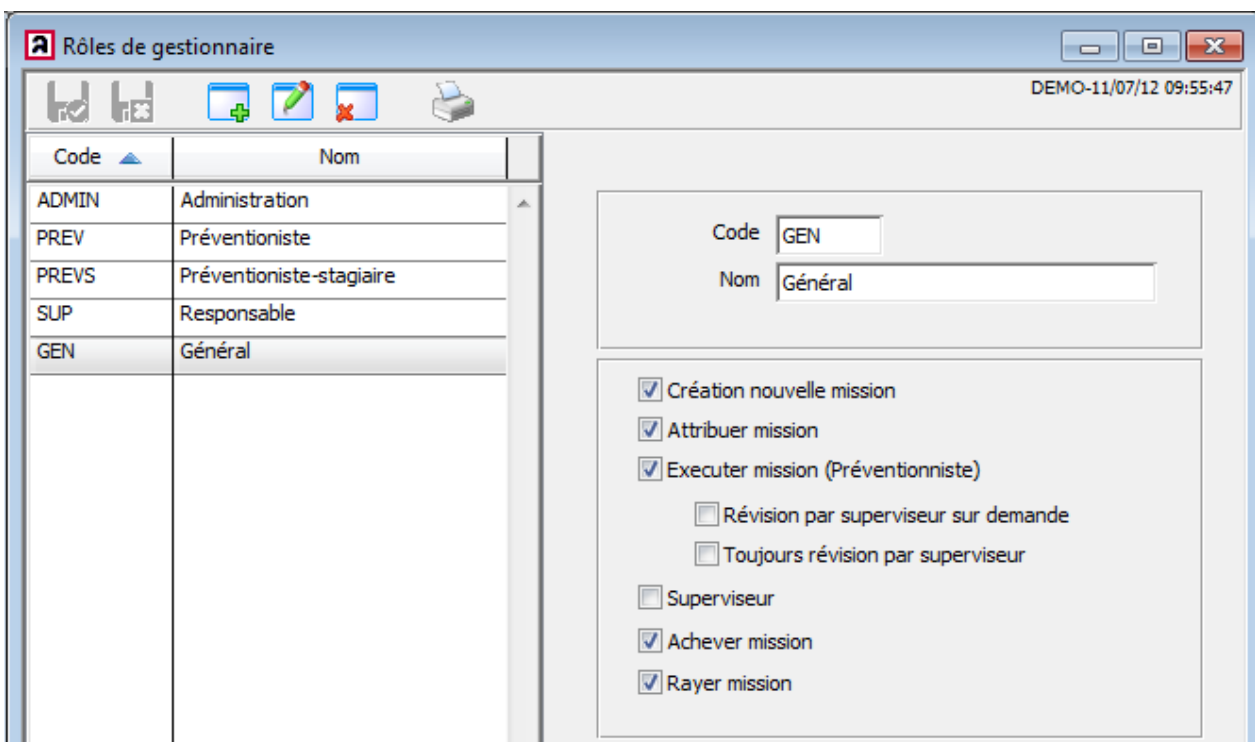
Rôles de gestionnaire

DEMO-11/07/12 09:55:47

| Code | Nom |
|---|---|
| ADMIN | Administration |
| PREV | Préventioniste |
| PREVS | Préventioniste-stagiaire |
| SUP | Responsable |
| GEN | Général |

Code GEN
Nom Général

Création nouvelle mission
Attribuer mission
Executer mission (Préventionniste)
Révision par superviseur sur demande
Toujours révision par superviseur
Superviseur
Achever mission
Rayer mission